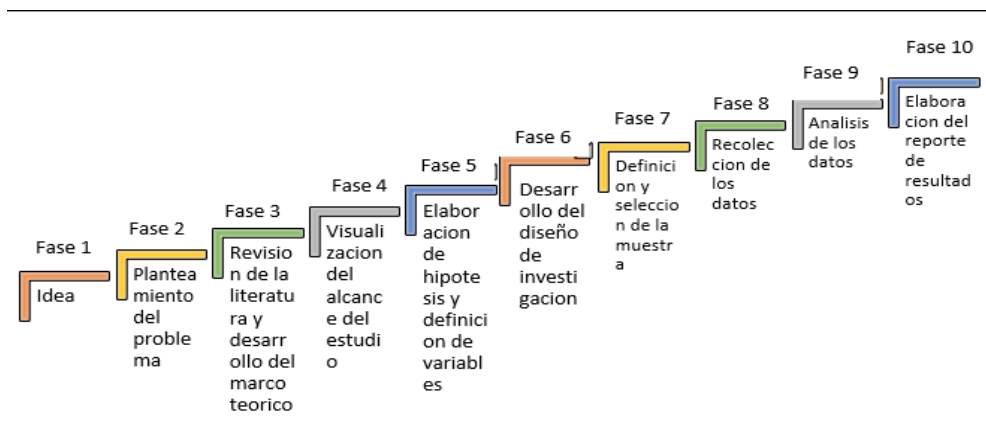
Fase 1
Idea

Fase 2
Planteamiento del problema

Fase 3
Revision de la literatura y desarrollo del marco teorico

Fase 4
Visualizacion del alcance del estudio

Fase 5
Elaboracion de hipotesis y definicion de variables

Fase 6
Desarrollo del diseño de investigacion

Fase 7
Definicion y seleccion de la muestra

Fase 8
Recoleccion de los datos

Fase 9
Analisis de los datos

Fase 10
Elaboracion del reporte de resultados